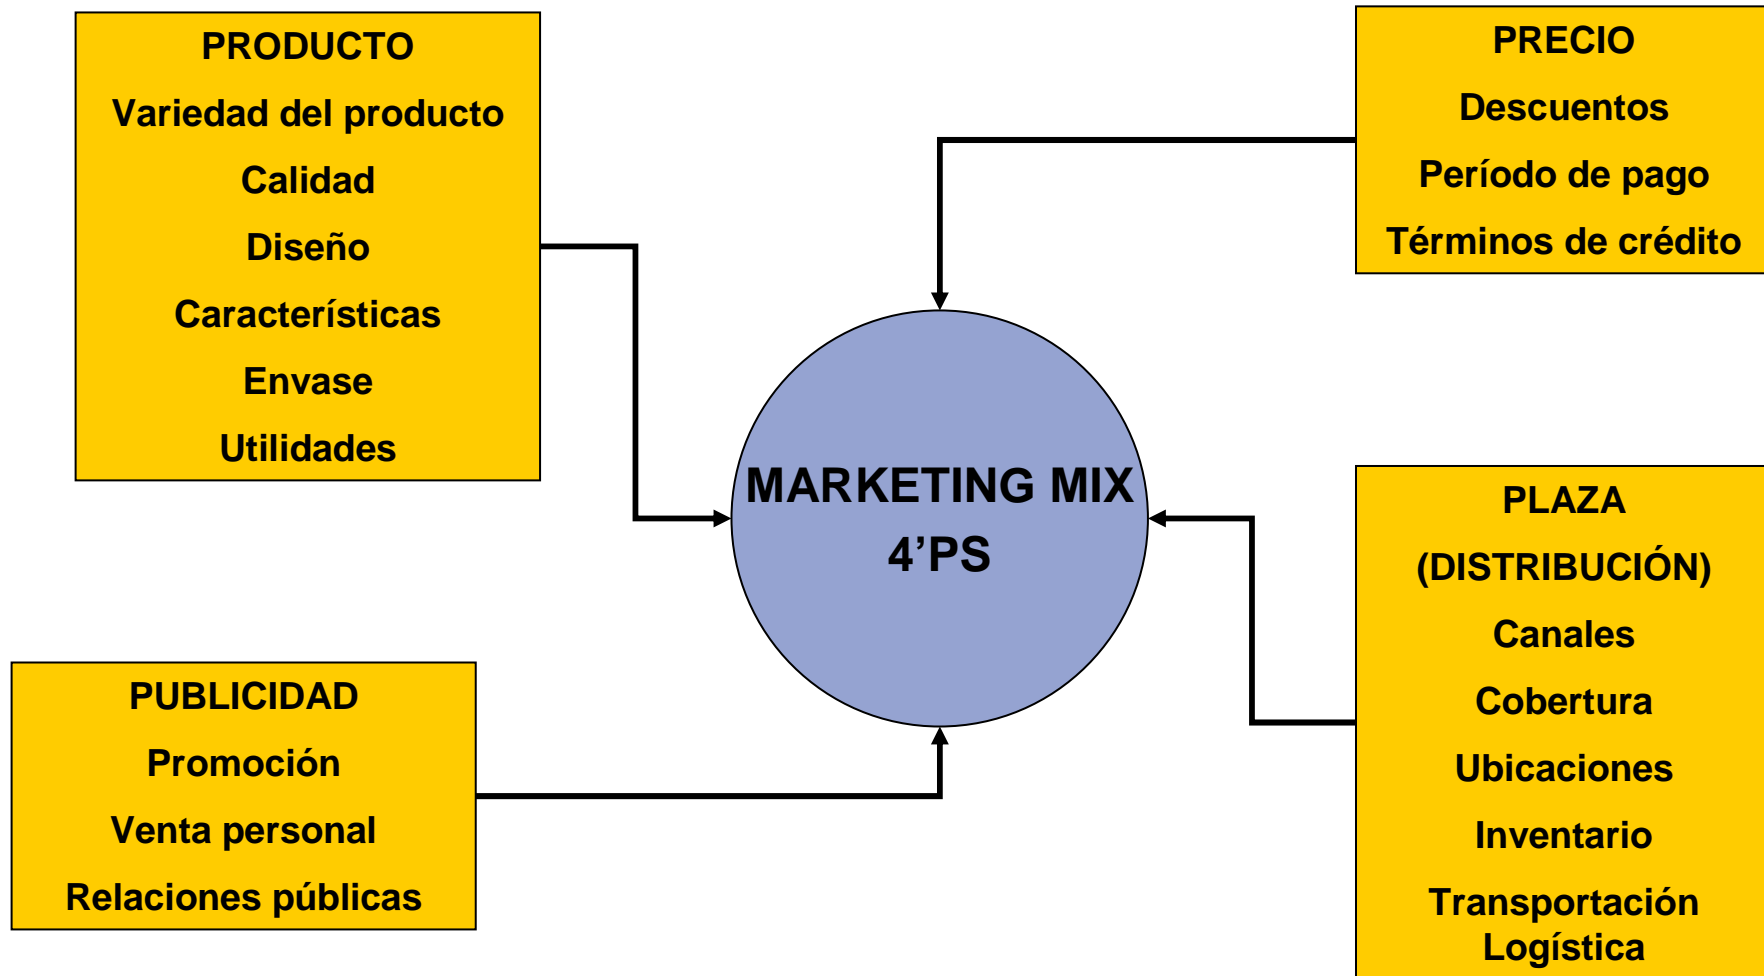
PRODUCTO
Variedad del producto
Calidad
Diseño
Características
Envase
Utilidades

PRECIO
Descuentos
Período de pago
Términos de crédito

MARKETING MIX
4'PS

PLAZA
(DISTRIBUCIÓN)
Canales
Cobertura
Ubicaciones
Inventario
Transportación
Logística

PUBLICIDAD
Promoción
Venta personal
Relaciones públicas